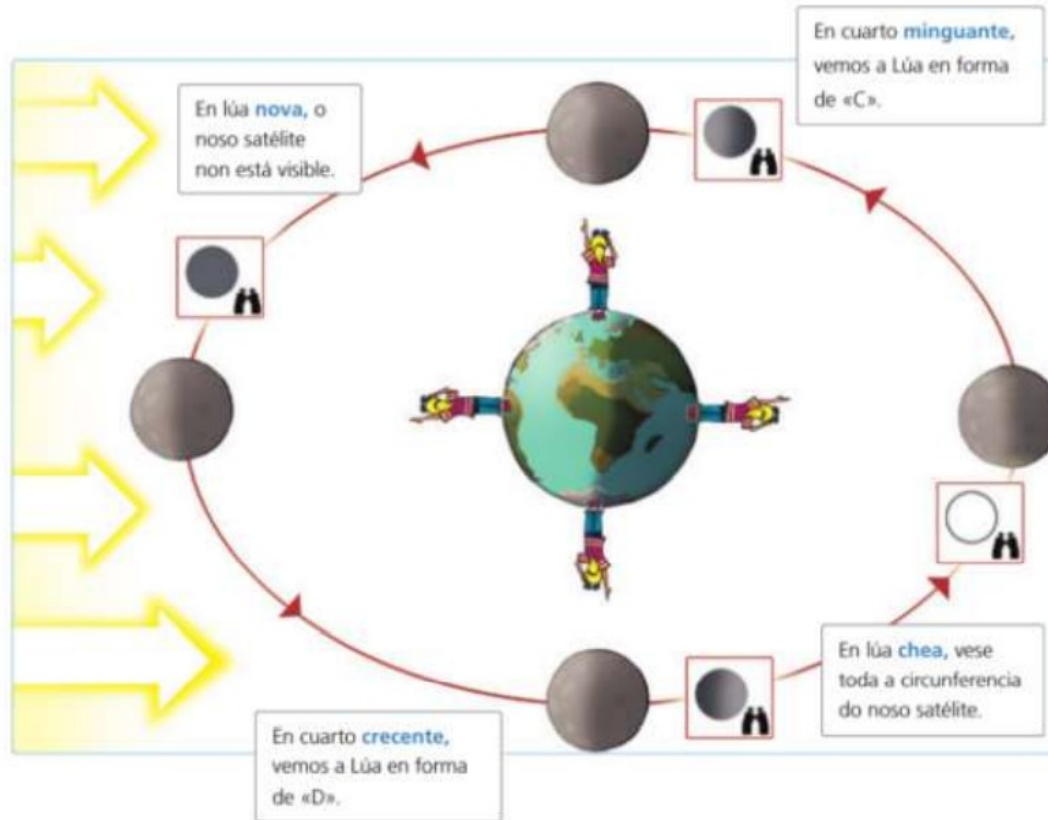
En cuarto minguante, vemos a Lúa en forma de «C».

En lúa nova, o noso satélite non está visible.

En lúa chea, vese toda a circunferencia do noso satélite.

En cuarto crecente, vemos a Lúa en forma de «D».